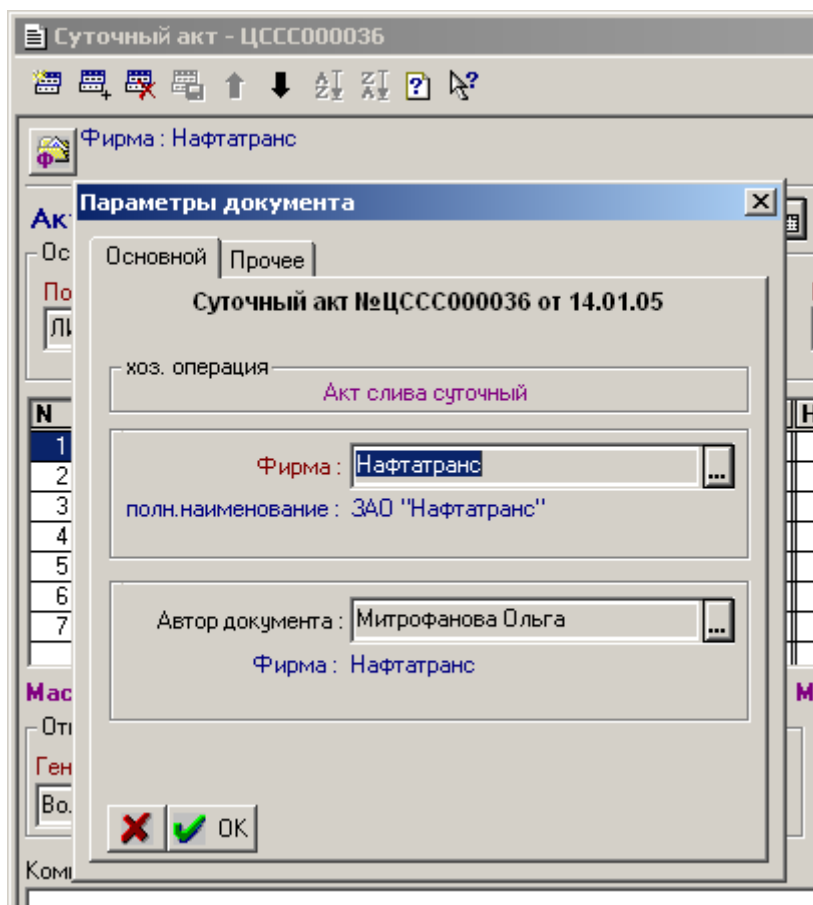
Суточный акт - ЦССС000036

Фирма : Нафтатранс

Ак
Ос
По
Ли

N
1
2
3
4
5
6
7

Мас
От
Ген
Во

Ком

Параметры документа

Основной | Прочее

Суточный акт №ЦССС000036 от 14.01.05

хоз. операция
Акт слива суточный

Фирма : Нафтатранс ...
полн.наименование : ЗАО "Нафтатранс"

Автор документа : Митрофанова Ольга ...
Фирма : Нафтатранс

OK